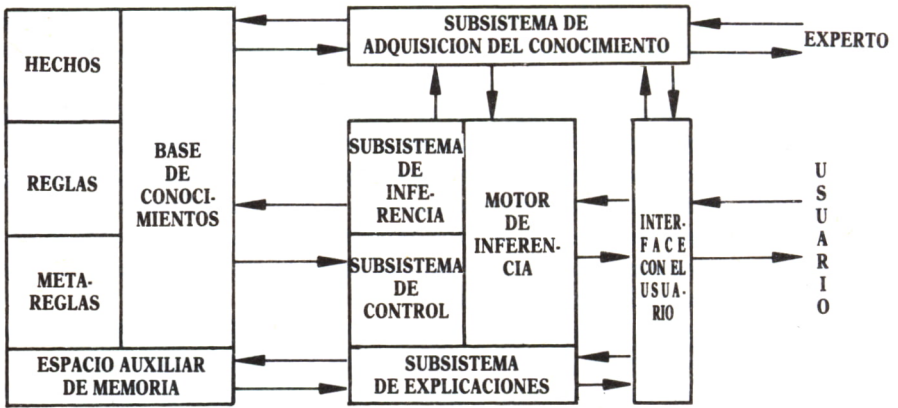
HECHOS

REGLAS

META-REGLAS

BASE DE CONOCI-MIENTOS

ESPACIO AUXILIAR DE MEMORIA

SUBSISTEMA DE ADQUISICION DEL CONOCIMIENTO

EXPERTO

SUBSISTEMA DE INFE-RENCIA

SUBSISTEMA DE CONTROL

MOTOR DE INFEREN-CIA

SUBSISTEMA DE EXPLICACIONES

INTER-FACE CON EL USUA-RIO

USUARIO